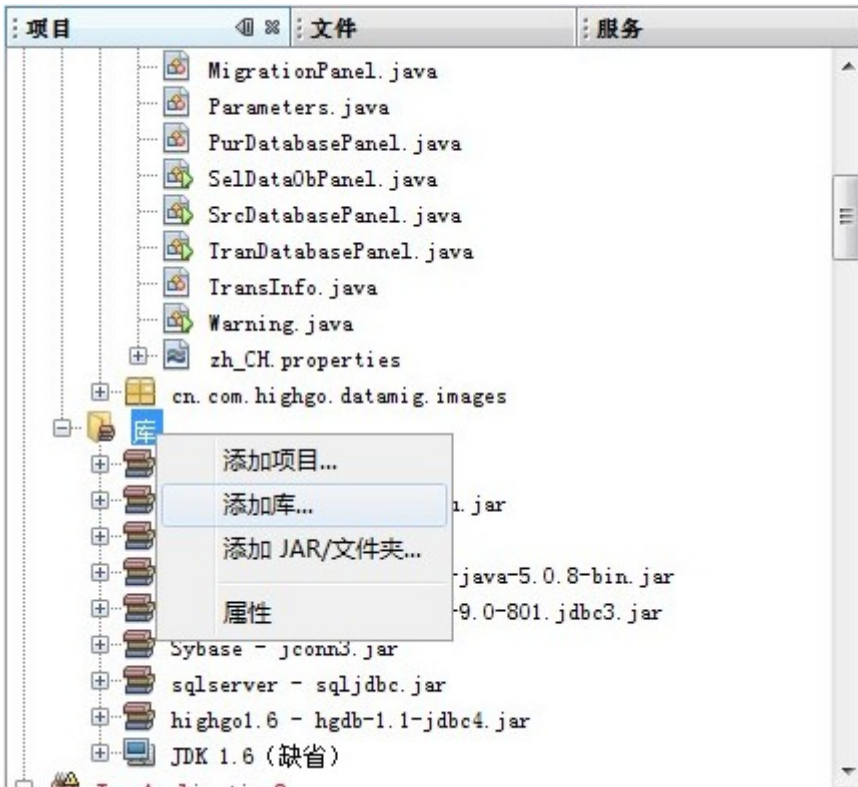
项目 | 文件 | 服务

MigrationPanel.java
Parameters.java
PurDatabasePanel.java
SelDataObPanel.java
SrcDatabasePanel.java
TranDatabasePanel.java
TransInfo.java
Warning.java
zh_CH.properties
cn.com.highgo.datamig.images
库
添加项目...
添加库...
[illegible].jar
添加 JAR/文件夹...
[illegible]-java-5.0.8-bin.jar
属性
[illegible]-9.0-801.jdbc3.jar
Sybase - jconn3.jar
sqlserver - sqljdbc.jar
highgo1.6 - hgdb-1.1-jdbc4.jar
JDK 1.6（缺省）
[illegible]